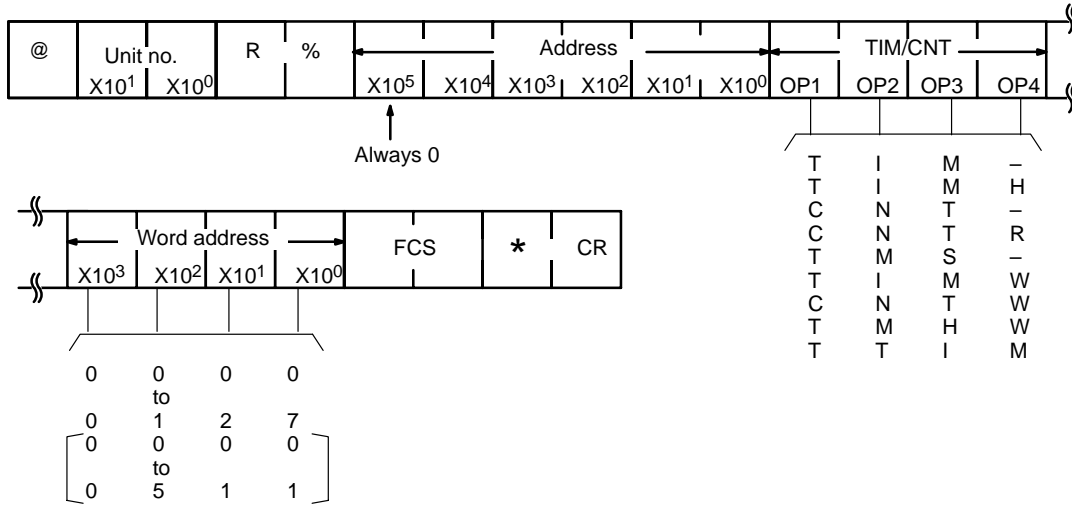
| @ | Unit no. | | R | % | Address | | | | | | TIM/CNT | | | |
|---|---|---|---|---|---|---|---|---|---|---|---|---|---|---|
| | $X10^1$ | $X10^0$ | | | $X10^5$ | $X10^4$ | $X10^3$ | $X10^2$ | $X10^1$ | $X10^0$ | OP1 | OP2 | OP3 | OP4 |

Always 0

| OP1 | OP2 | OP3 | OP4 |
|---|---|---|---|
| T | I | M | – |
| T | I | M | H |
| C | N | T | – |
| C | N | T | R |
| T | M | S | – |
| T | I | M | W |
| C | N | T | W |
| T | M | H | W |
| T | T | I | M |

| Word address | | | | FCS | * | CR |
|---|---|---|---|---|---|---|
| $X10^3$ | $X10^2$ | $X10^1$ | $X10^0$ | | | |

0 0 0 0
to
0 1 2 7
0 0 0 0
to
0 5 1 1